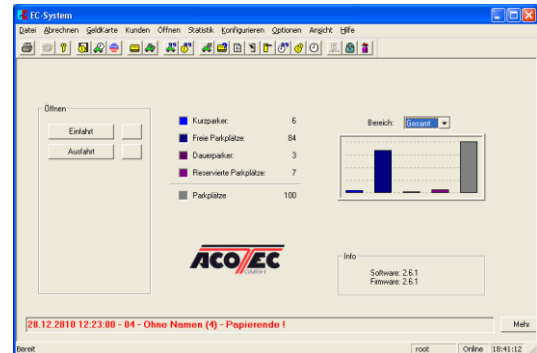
EC-System

Datei Abrechnen GeldKarte Kunden Öffnen Statistik Konfigurieren Optionen Ansicht Hilfe

Öffnen

Einfahrt

Ausfahrt

Kurzparker: 6

Freie Parkplätze: 84

Dauerparker: 3

Reservierte Parkplätze: 7

Parkplätze 100

Bereich: Gesamt

ACOTEC GMBH

Info

Software: 2.6.1
Firmware: 2.6.1

28.12.2010 12:23:00 - 04 - Ohne Namen (4) - Papierende !

Mehr

Bereit root Online 18:41:12